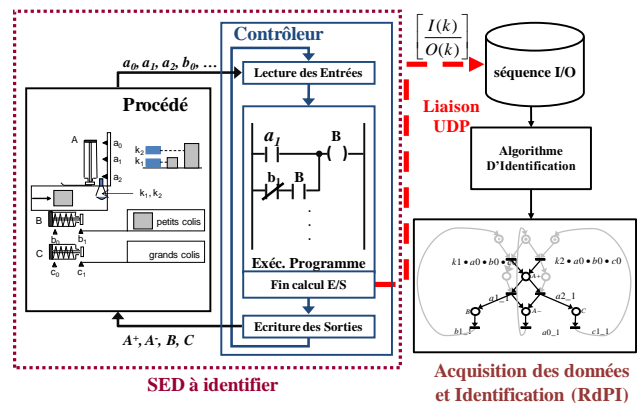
Contrôleur

$a_0, a_1, a_2, b_0, \ldots$

Lecture des Entrées

Procédé

A

$a_0$

$a_1$

$a_2$

$k_2$

$k_1$

$k_1, k_2$

B

$b_0$

$b_1$

petits colis

C

grands colis

$c_0$

$c_1$

$a_1$

B

$b_1$

B

Exéc. Programme

Fin calcul E/S

Ecriture des Sorties

$A^+, A^-, B, C$

SED à identifier

$\left[\frac{I(k)}{O(k)}\right]$

séquence I/O

Liaison UDP

Algorithme D'Identification

$k1 \cdot a0 \cdot b0 \cdot c0$

$k2 \cdot a0 \cdot b0 \cdot c0$

A+

a1_1

a2_1

A-

b1_1

a0_1

c1_1

Acquisition des données et Identification (RdPI)